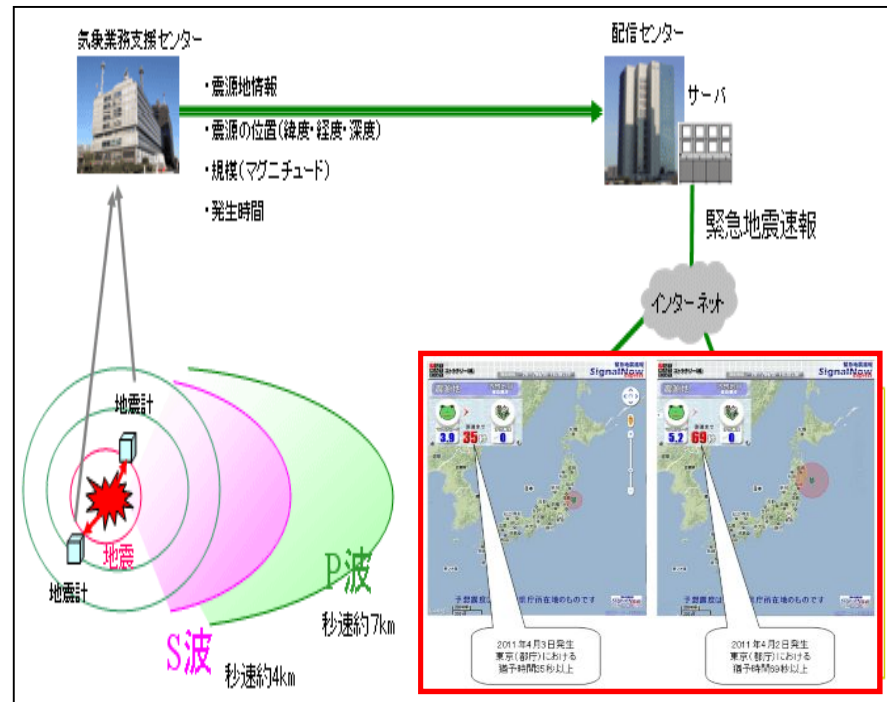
気象業務支援センター

・震源地情報
・震源の位置（緯度・経度・深度）
・規模（マグニチュード）
・発生時間

配信センター

サーバ

緊急地震速報

インターネット

地震計

地震

地震計

P波
秒速約7km

S波
秒速約4km

SignalNow

3.9 35 6

5.2 69 6

2011年4月3日発生
東京（都庁）における
猶予時間35秒以上

2011年4月2日発生
東京（都庁）における
猶予時間69秒以上